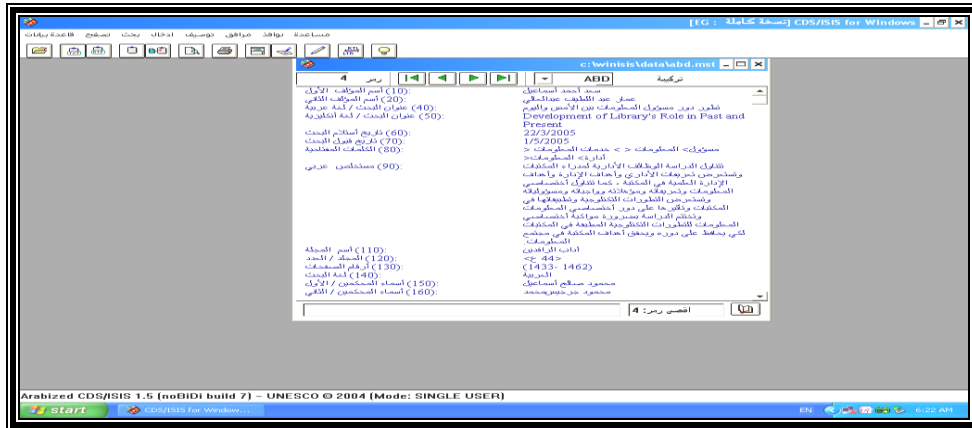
[EG : نسخة كاملة] CDS/ISIS for Windows

مساعدة نوافذ مرافق توصيف ادخال بحث تصفح قاعدة بيانات

c:\winisis\data\abd.mst

رقم 4

ABD تركيبة

(10) اسم المؤلف الأول: سعد أحمد إسماعيل
(20) اسم المؤلف الثاني: عمار عبد اللطيف عبدالعالي
(40) عنوان البحث / لغة عربية: تطور دور مسئول المعلومات بين الأمس واليوم
(50) عنوان البحث / لغة انكليزية: Development of Library's Role in Past and Present
(60) تاريخ استلام البحث: 22/3/2005
(70) تاريخ قبول البحث: 1/5/2005
(80) الكلمات المفتاحية: مسؤول المعلومات < > خدمات المعلومات < > ادارة المعلومات
(90) مستخلص عربي: تتناول الدراسة الوظائف الادارية لمدراء المكتبات وتستعرض تعريفات الاداري وأهداف الادارة العلمية في المكتبة ، كما تتناول أخصائيي المعلومات وتعريفاته ومؤهلاته وواجباته ومسؤولياته وتستعرض التطورات التكنولوجية وتطبيقاتها في المكتبات وتأثيرها على دور أخصائيي المعلومات وتختم الدراسة بضرورة مواكبة أخصائيي المعلومات للتطورات التكنولوجية المطبقة في المكتبات لكي يحافظ على دوره ويحقق أهداف المكتبة في مجتمع المعلومات
(110) اسم المجلة: آداب الرافدين
(120) المجلد / العدد: <ع 44>
(130) أرقام الصفحات: (1433- 1462)
(140) لغة البحث: العربية
(150) أسماء المحكمين / الأول: محمود صالح إسماعيل
(160) أسماء المحكمين / الثاني: محمود جرجيس محمد

أقصى رقم: 4

Arabized CDS/ISIS 1.5 (noBiDi build 7) – UNESCO © 2004 (Mode: SINGLE USER)

start CDS/ISIS for Window...

EN 6:22 AM